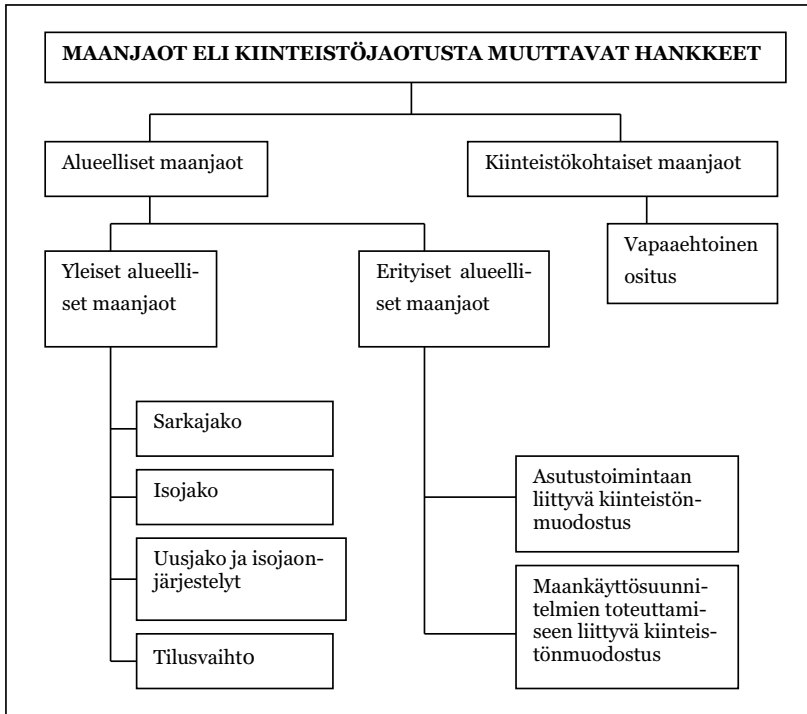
MAANJAOT ELI KIINTEISTÖJAOTUSTA MUUTTAVAT HANKKEET

Alueelliset maanjaot

Kiinteistökohtaiset maanjaot

Vapaaehtoinen ositus

Yleiset alueelliset maanjaot

Erityiset alueelliset maanjaot

Sarkajako

Isojako

Uusjako ja isojaonjärjestelyt

Tilusvaihto

Asutustoimintaan liittyvä kiinteistönmuodostus

Maankäyttösuunnitelmien toteuttamiseen liittyvä kiinteistönmuodostus